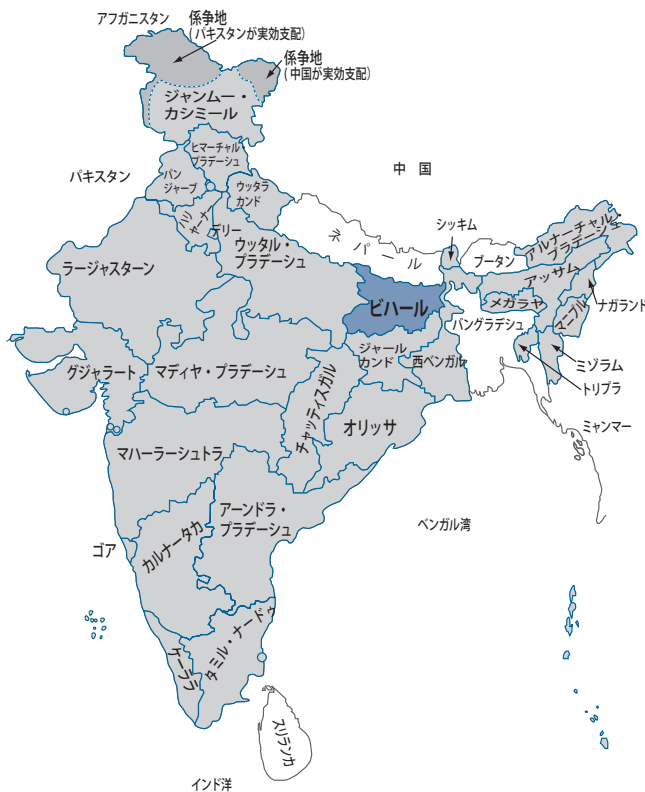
アフガニスタン
係争地
（パキスタンが実効支配）
係争地
（中国が実効支配）
ジャンムー・カシミール
ヒマーチャル・プラデーシュ
パキスタン
パンジャーブ
ウッタラカンド
中国
ハリヤーナー
デリー
ネパール
シッキム
アルナーチャル・プラデーシュ
ウッタル・プラデーシュ
ブータン
ラージャスターン
アッサム
ビハール
メガラヤ
ナガランド
マニプル
バングラデシュ
ジャールカンド
西ベンガル
ミゾラム
グジャラート
マディヤ・プラデーシュ
トリプラ
チャッティスガル
オリッサ
ミャンマー
マハーラーシュトラ
アーンドラ・プラデーシュ
ベンガル湾
ゴア
カルナータカ
タミル・ナードゥ
ケーララ
スリランカ
インド洋